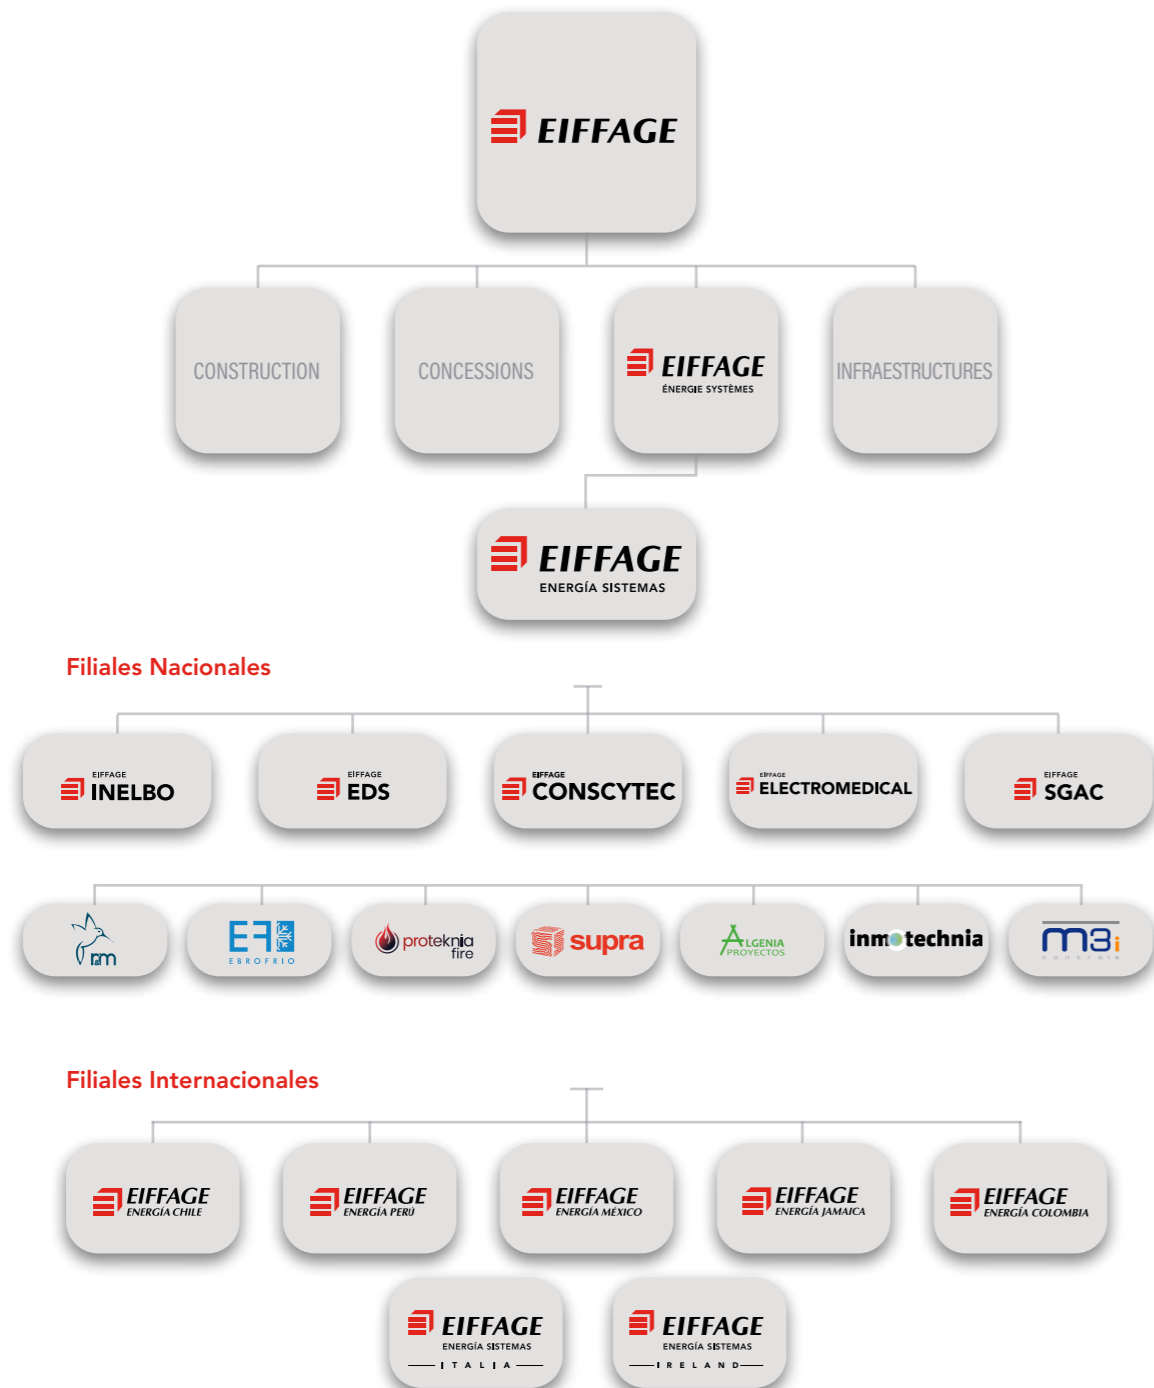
EIFFAGE

CONSTRUCTION

CONCESSIONS

EIFFAGE
ÉNERGIE SYSTÈMES

INFRAESTRUCTURES

EIFFAGE
ENERGÍA SISTEMAS

Filiales Nacionales

EIFFAGE INELBO

EIFFAGE EDS

EIFFAGE CONSCYTEC

EIFFAGE ELECTROMEDICAL

EIFFAGE SGAC

rm

EF EBROFRIO

proteknia fire

supra

ALGENIA PROYECTOS

inmotechnia

m3i

Filiales Internacionales

EIFFAGE ENERGÍA CHILE

EIFFAGE ENERGÍA PERÚ

EIFFAGE ENERGÍA MÉXICO

EIFFAGE ENERGÍA JAMAICA

EIFFAGE ENERGÍA COLOMBIA

EIFFAGE ENERGÍA SISTEMAS ITALIA

EIFFAGE ENERGÍA SISTEMAS IRELAND